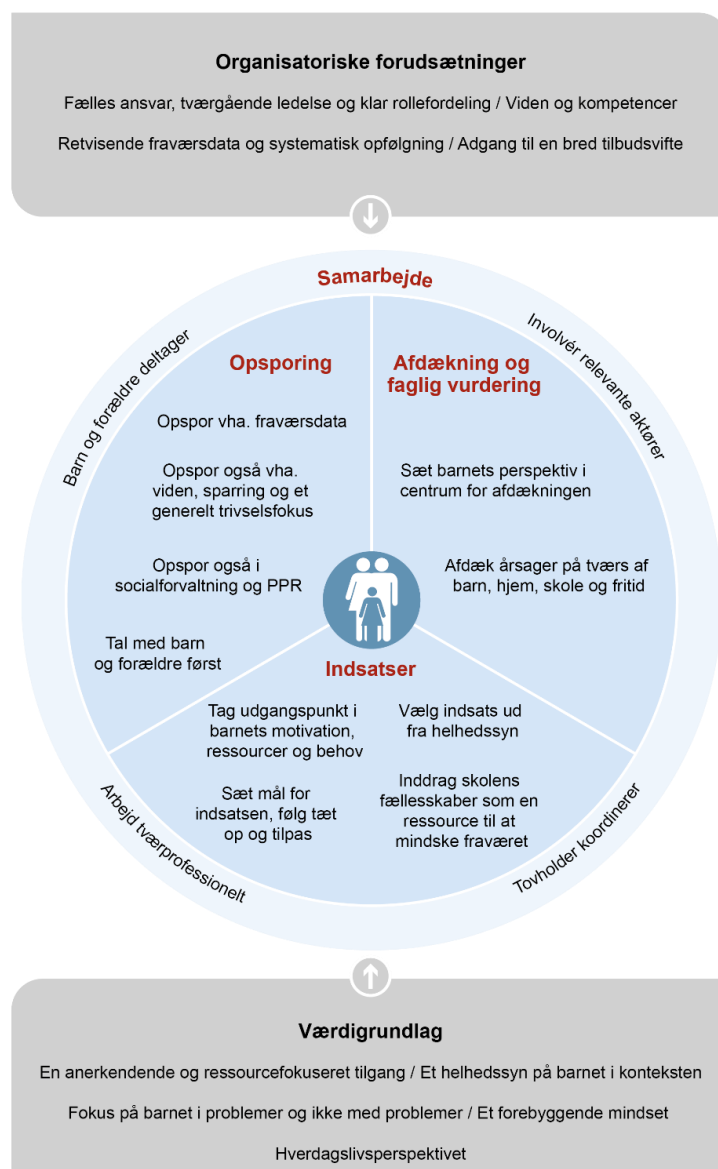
Organisatoriske forudsætninger

Fælles ansvar, tværgående ledelse og klar rollefordeling / Viden og kompetencer

Retvisende fraværsdata og systematisk opfølgning / Adgang til en bred tilbudsvifte

Samarbejde

Barn og forældre deltager

Involver relevante aktører

Opsporing

Opspor vha. fraværsdata

Opspor også vha. viden, sparring og et generelt trivselsfokus

Opspor også i socialforvaltning og PPR

Tal med barn og forældre først

Afdækning og faglig vurdering

Sæt barnets perspektiv i centrum for afdækningen

Afdæk årsager på tværs af barn, hjem, skole og fritid

Indsatser

Tag udgangspunkt i barnets motivation, ressourcer og behov

Sæt mål for indsatsen, følg tæt op og tilpas

Vælg indsats ud fra helhedssyn

Inddrag skolens fællesskaber som en ressource til at mindske fraværet

Arbejd tværprofessionelt

Tovholder koordinerer

Værdigrundlag

En anerkendende og ressourcefokuseret tilgang / Et helhedssyn på barnet i konteksten

Fokus på barnet i problemer og ikke med problemer / Et forebyggende mindset

Hverdagslivsperspektivet